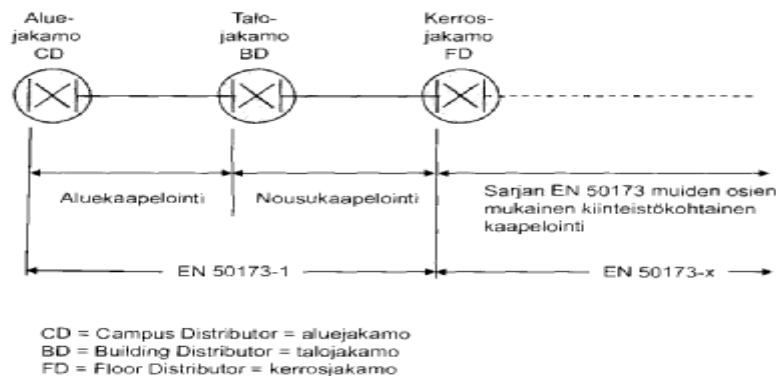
Aluejakamo CD

Talojakamo BD

Kerrosjakamo FD

Aluekaapelointi

Nousukaapelointi

Sarjan EN 50173 muiden osien mukainen kiinteistökohtainen kaapelointi

EN 50173-1

EN 50173-x

CD = Campus Distributor = aluejakamo
BD = Building Distributor = talojakamo
FD = Floor Distributor = kerrosjakamo